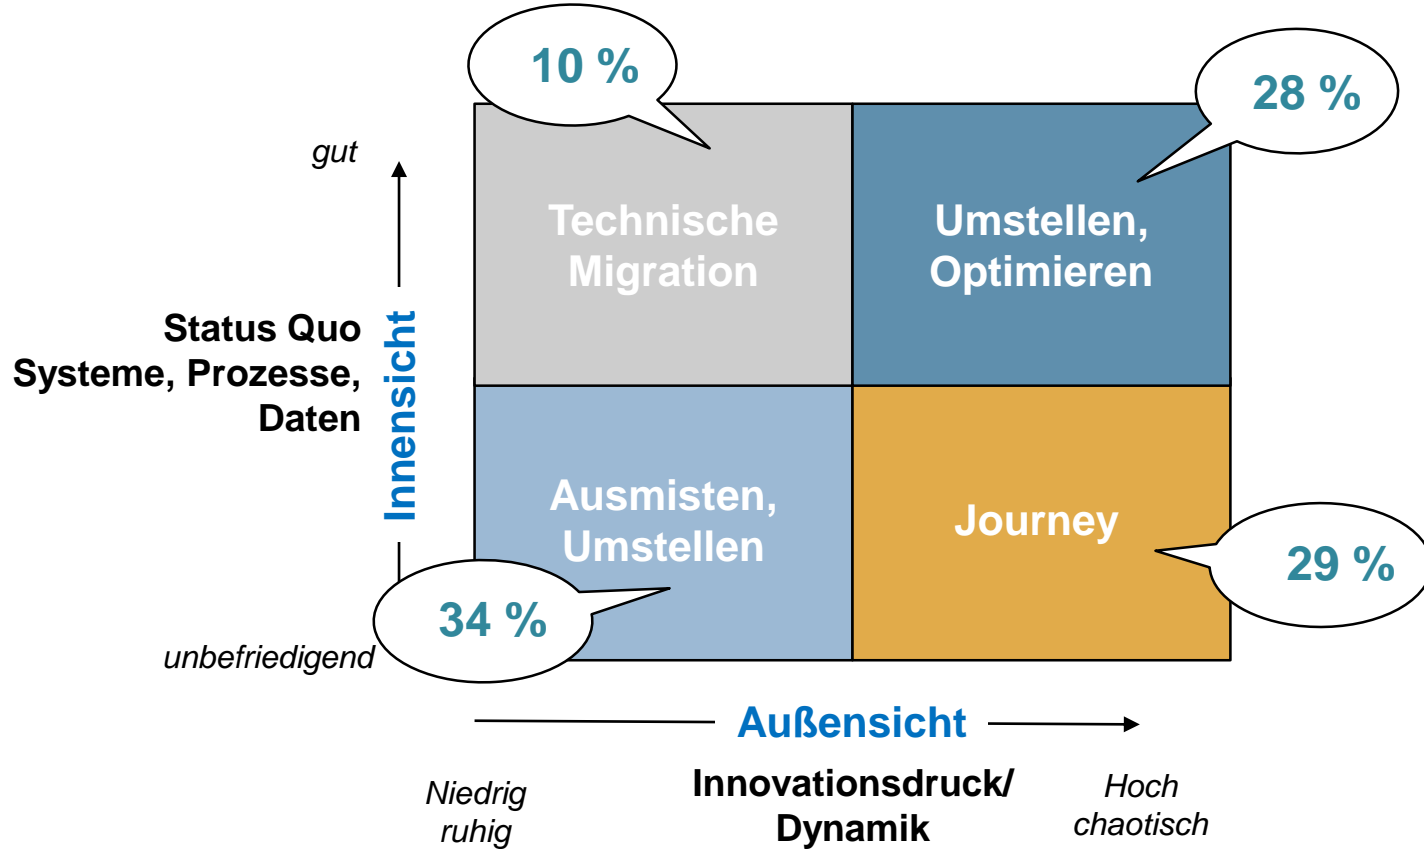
10 %

28 %

gut

Technische Migration

Umstellen, Optimieren

Status Quo Systeme, Prozesse, Daten

Innensicht

Ausmisten, Umstellen

Journey

29 %

34 %

unbefriedigend

Außensicht

Niedrig ruhig

Innovationsdruck/ Dynamik

Hoch chaotisch